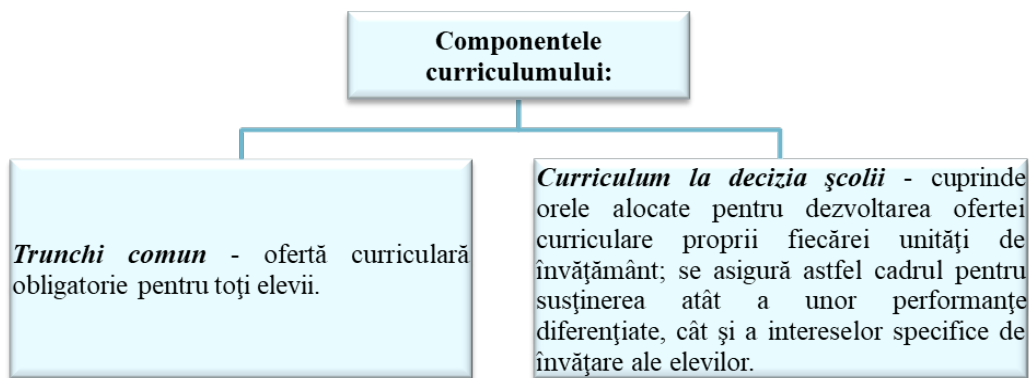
Componentele curriculumului:

Trunchi comun - ofertă curriculară obligatorie pentru toţi elevii.

Curriculum la decizia şcolii - cuprinde orele alocate pentru dezvoltarea ofertei curriculare proprii fiecărei unităţi de învăţământ; se asigură astfel cadrul pentru susţinerea atât a unor performanţe diferenţiate, cât şi a intereselor specifice de învăţare ale elevilor.